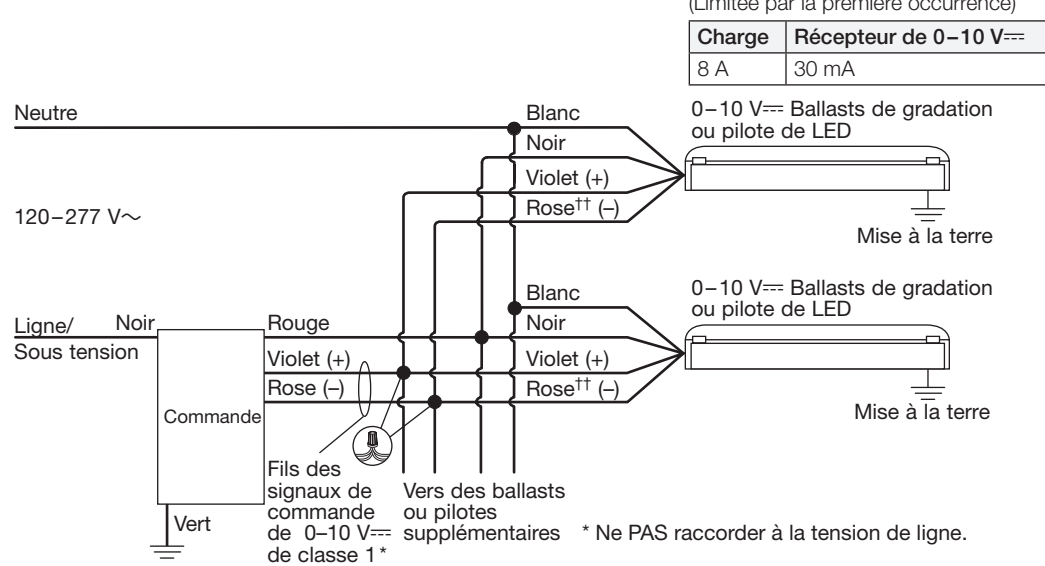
(Limitée par la première occurrence)

| Charge | Récepteur de 0–10 V⎓ |
|---|---|
| 8 A | 30 mA |

Neutre

Blanc

Noir

Violet (+)

Rose†† (–)

0–10 V⎓ Ballasts de gradation ou pilote de LED

Mise à la terre

120–277 V∼

Blanc

Noir

Violet (+)

Rose†† (–)

0–10 V⎓ Ballasts de gradation ou pilote de LED

Mise à la terre

Ligne/ Sous tension

Noir

Rouge

Violet (+)

Rose (–)

Commande

Vert

Fils des signaux de commande de 0–10 V⎓ de classe 1*

Vers des ballasts ou pilotes supplémentaires

* Ne PAS raccorder à la tension de ligne.